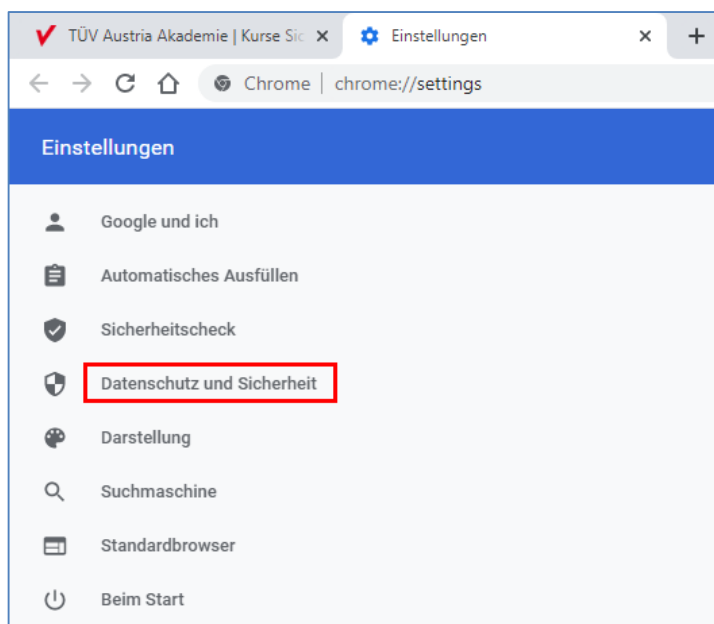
TÜV Austria Akademie | Kurse Sic ×
Einstellungen ×
+
Chrome | chrome://settings

Einstellungen

Google und ich
Automatisches Ausfüllen
Sicherheitscheck
Datenschutz und Sicherheit
Darstellung
Suchmaschine
Standardbrowser
Beim Start